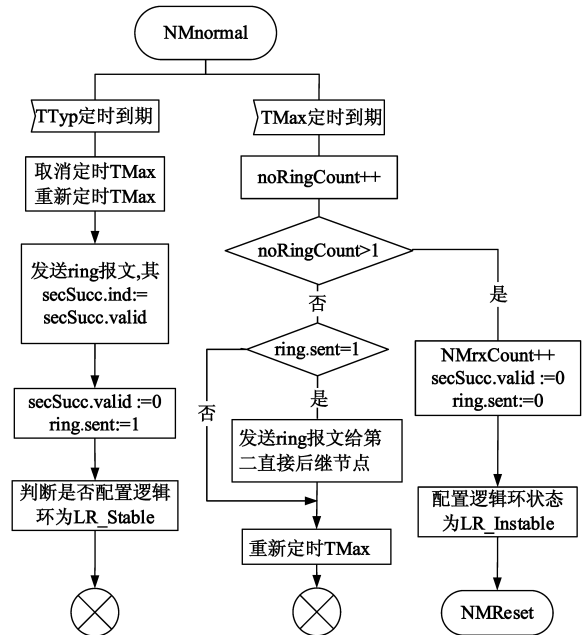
NMnormal

TTyp定时到期

取消定时TMax
重新定时TMax

发送ring报文,其
secSucc.ind:=
secSucc.valid

secSucc.valid :=0
ring.sent:=1

判断是否配置逻辑
环为LR_Stable

TMax定时到期

noRingCount++

noRingCount>1

否

ring.sent=1

否

是

发送ring报文给第
二直接后继节点

重新定时TMax

是

NMrxCount++
secSucc.valid :=0
ring.sent:=0

配置逻辑环状态
为LR_Instable

NMReset